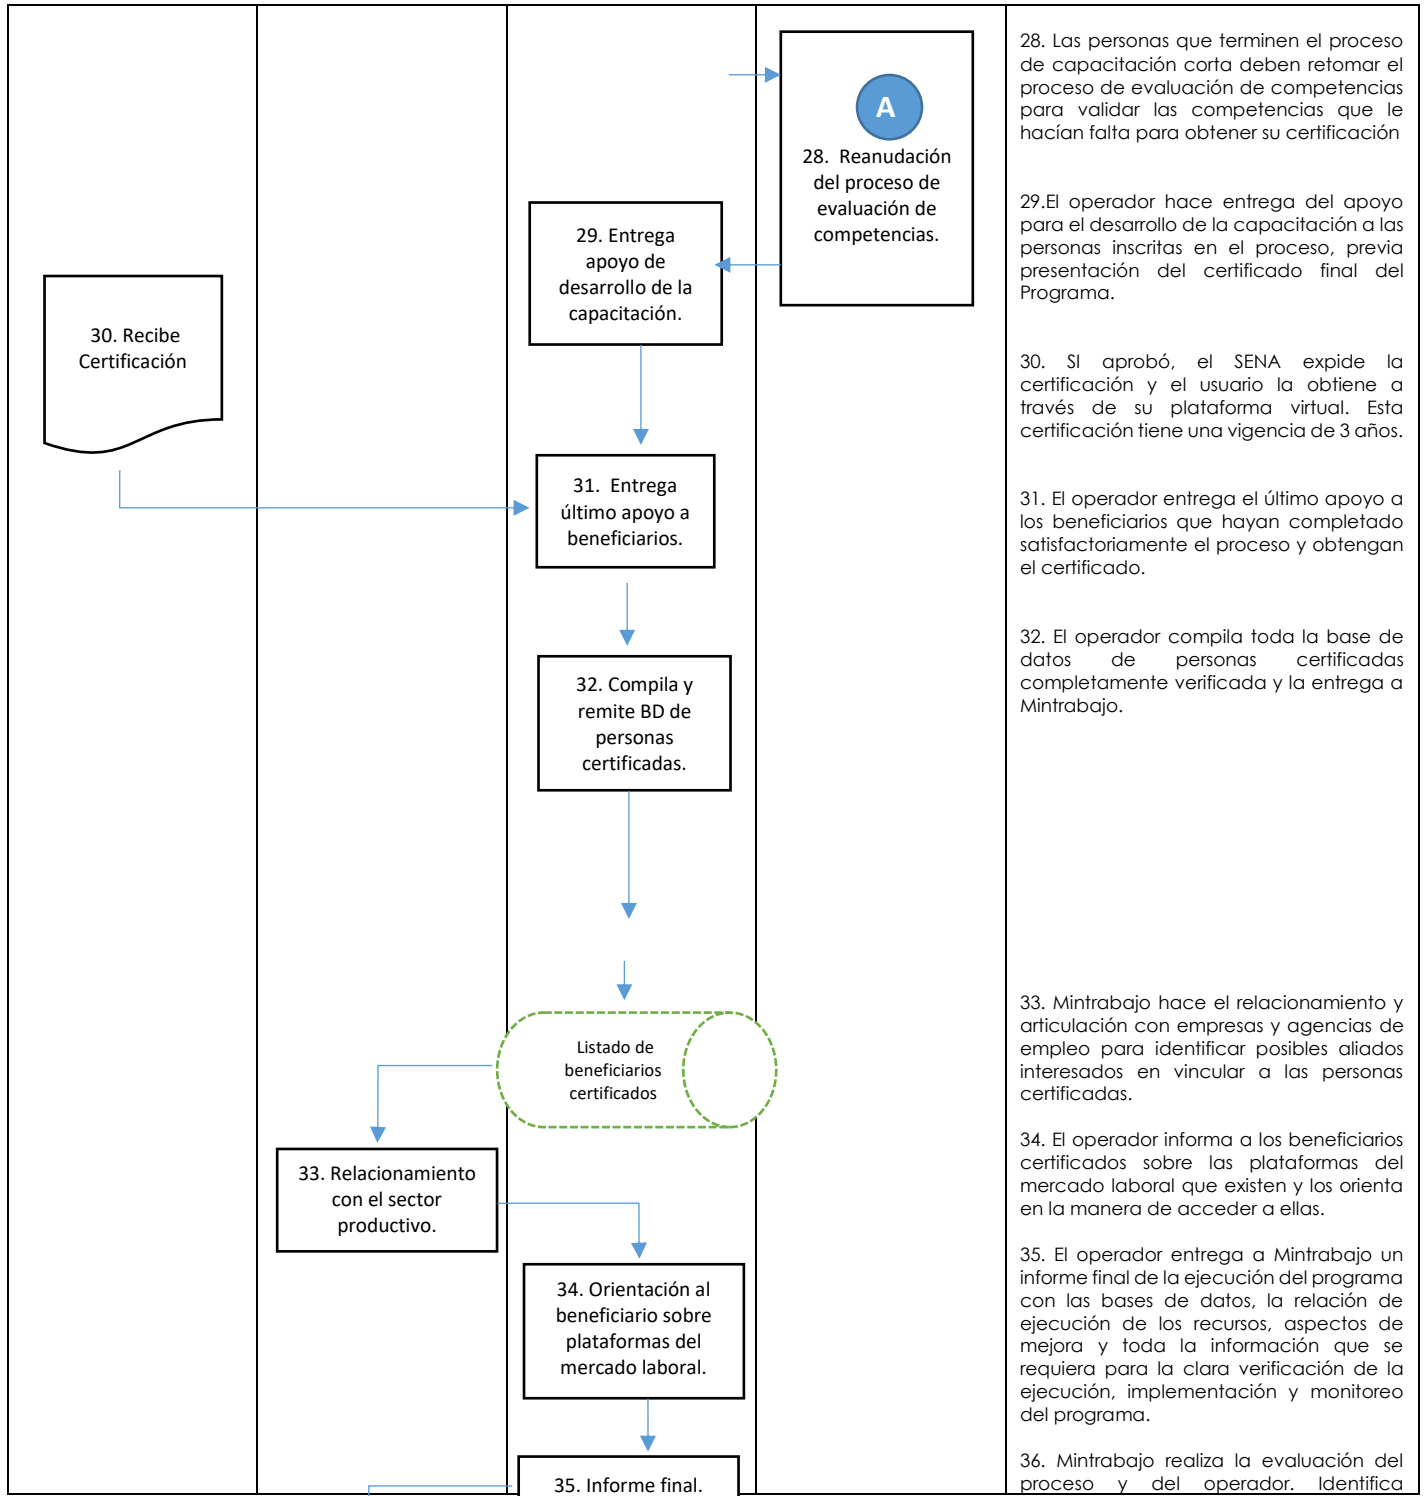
A

28. Reanudación del proceso de evaluación de competencias.

29. Entrega apoyo de desarrollo de la capacitación.

30. Recibe Certificación

31. Entrega último apoyo a beneficiarios.

32. Compila y remite BD de personas certificadas.

Listado de beneficiarios certificados

33. Relacionamiento con el sector productivo.

34. Orientación al beneficiario sobre plataformas del mercado laboral.

35. Informe final.

28. Las personas que terminen el proceso de capacitación corta deben retomar el proceso de evaluación de competencias para validar las competencias que le hacían falta para obtener su certificación

29.El operador hace entrega del apoyo para el desarrollo de la capacitación a las personas inscritas en el proceso, previa presentación del certificado final del Programa.

30. SI aprobó, el SENA expide la certificación y el usuario la obtiene a través de su plataforma virtual. Esta certificación tiene una vigencia de 3 años.

31. El operador entrega el último apoyo a los beneficiarios que hayan completado satisfactoriamente el proceso y obtengan el certificado.

32. El operador compila toda la base de datos de personas certificadas completamente verificada y la entrega a Mintrabajo.

33. Mintrabajo hace el relacionamiento y articulación con empresas y agencias de empleo para identificar posibles aliados interesados en vincular a las personas certificadas.

34. El operador informa a los beneficiarios certificados sobre las plataformas del mercado laboral que existen y los orienta en la manera de acceder a ellas.

35. El operador entrega a Mintrabajo un informe final de la ejecución del programa con las bases de datos, la relación de ejecución de los recursos, aspectos de mejora y toda la información que se requiera para la clara verificación de la ejecución, implementación y monitoreo del programa.

36. Mintrabajo realiza la evaluación del proceso y del operador. Identifica